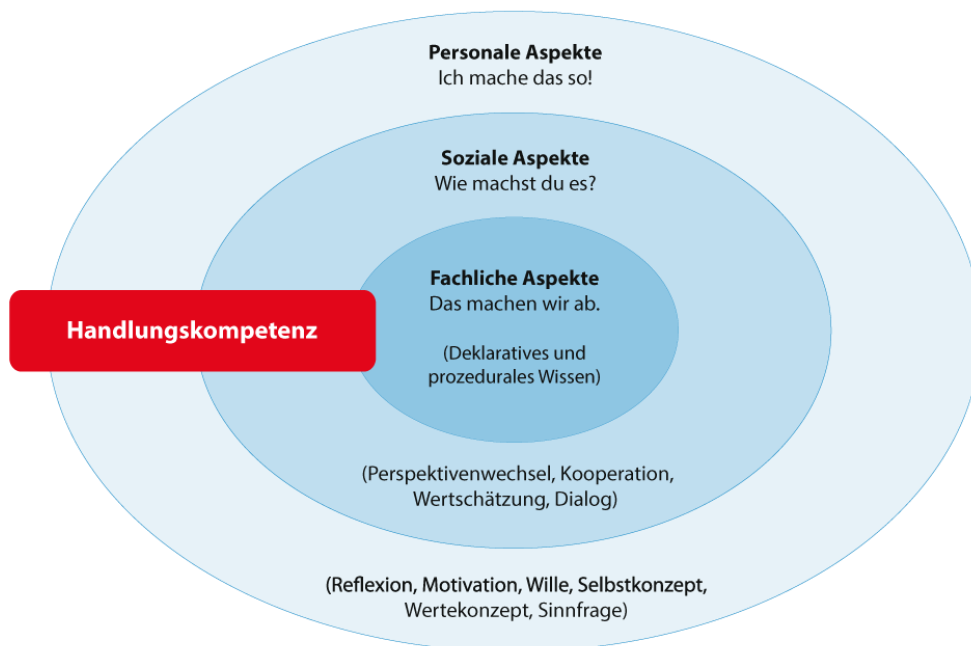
**Personale Aspekte**
Ich mache das so!

**Soziale Aspekte**
Wie machst du es?

**Handlungskompetenz**

**Fachliche Aspekte**
Das machen wir ab.

(Deklaratives und prozedurales Wissen)

(Perspektivenwechsel, Kooperation, Wertschätzung, Dialog)

(Reflexion, Motivation, Wille, Selbstkonzept, Wertekonzept, Sinnfrage)